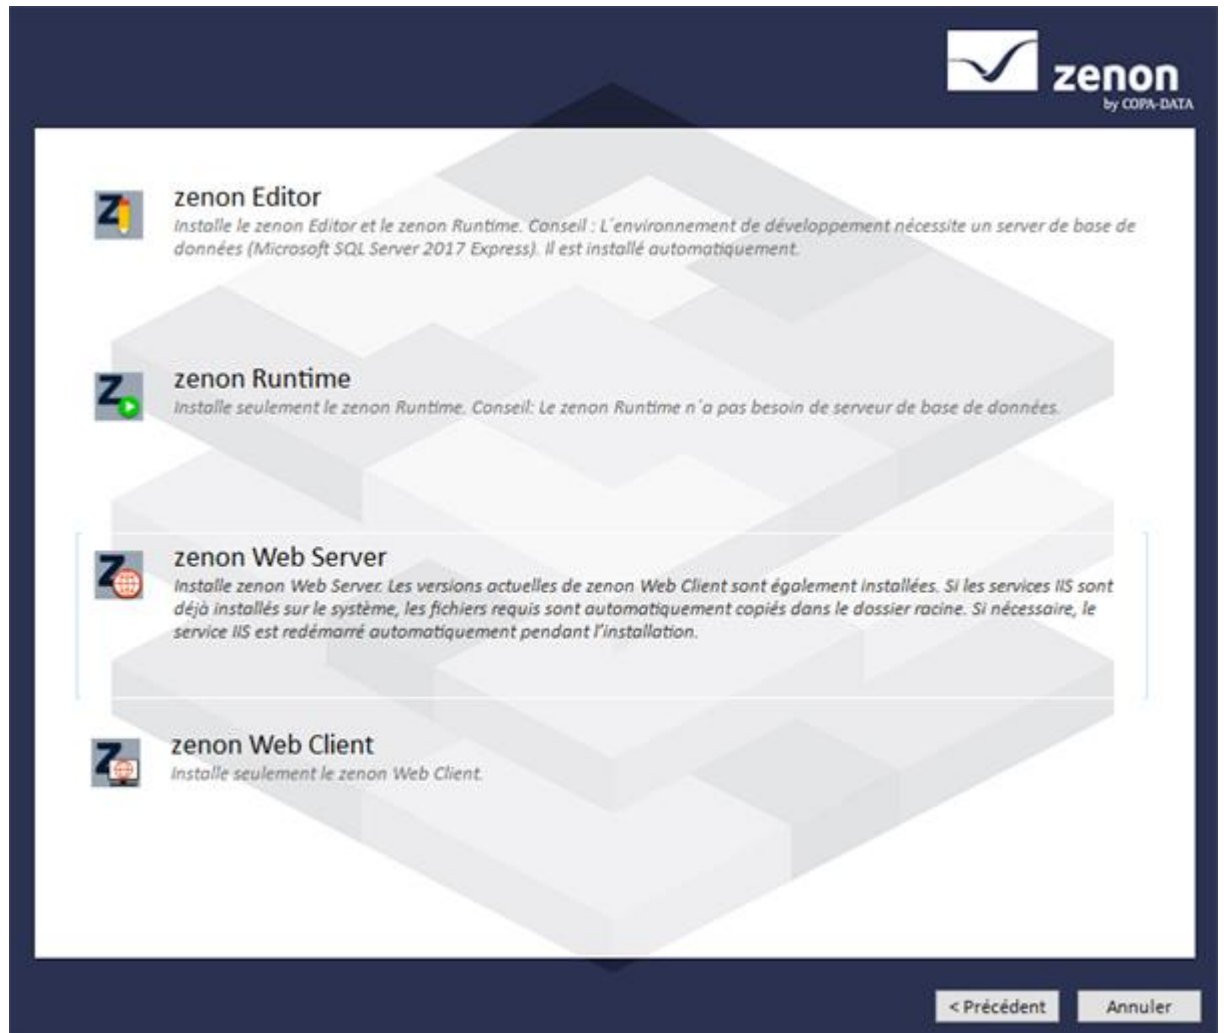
zenon
by COPA-DATA

zenon Editor
Installe le zenon Editor et le zenon Runtime. Conseil : L'environnement de développement nécessite un server de base de données (Microsoft SQL Server 2017 Express). Il est installé automatiquement.

zenon Runtime
Installe seulement le zenon Runtime. Conseil: Le zenon Runtime n'a pas besoin de serveur de base de données.

zenon Web Server
Installe zenon Web Server. Les versions actuelles de zenon Web Client sont également installées. Si les services IIS sont déjà installés sur le système, les fichiers requis sont automatiquement copiés dans le dossier racine. Si nécessaire, le service IIS est redémarré automatiquement pendant l'installation.

zenon Web Client
Installe seulement le zenon Web Client.

< Précédent
Annuler